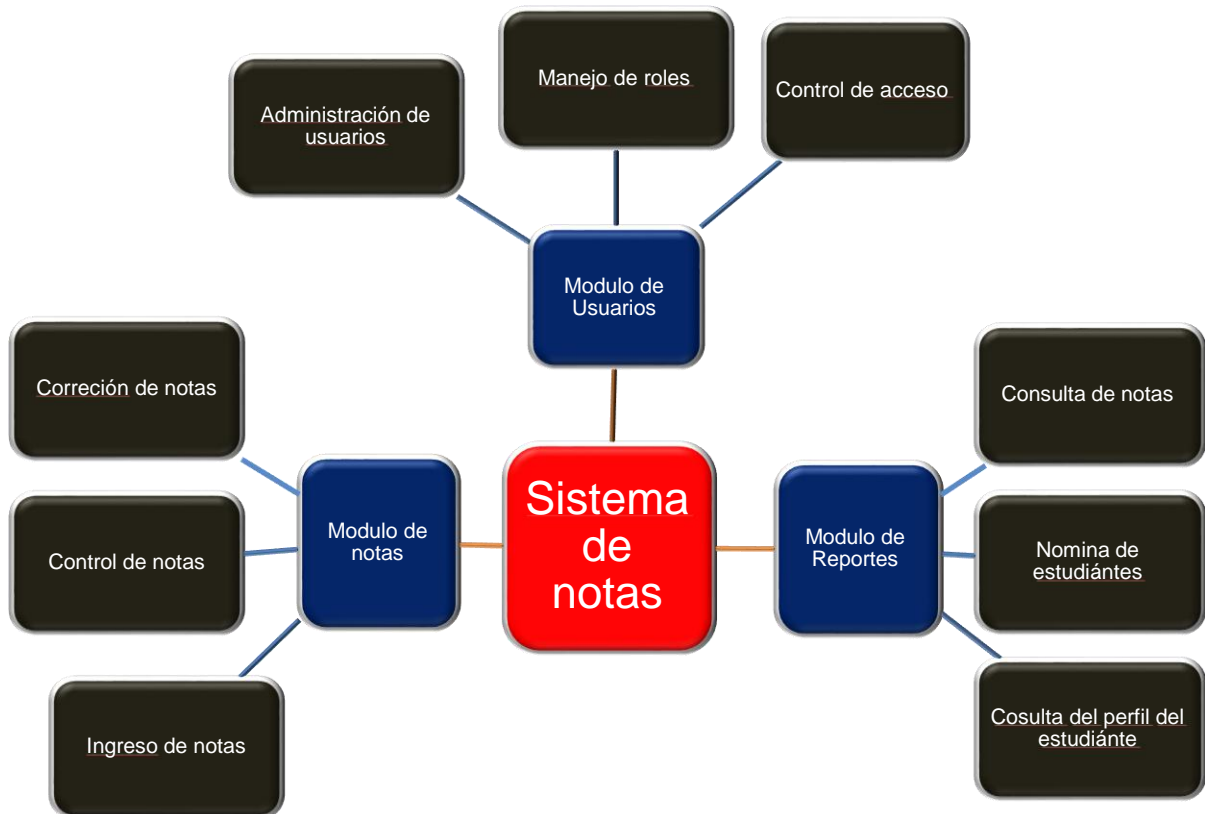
Administración de usuarios

Manejo de roles

Control de acceso

Modulo de Usuarios

Correción de notas

Consulta de notas

Sistema de notas

Modulo de notas

Modulo de Reportes

Control de notas

Nomina de estudiántes

Ingreso de notas

Cosulta del perfil del estudiánte